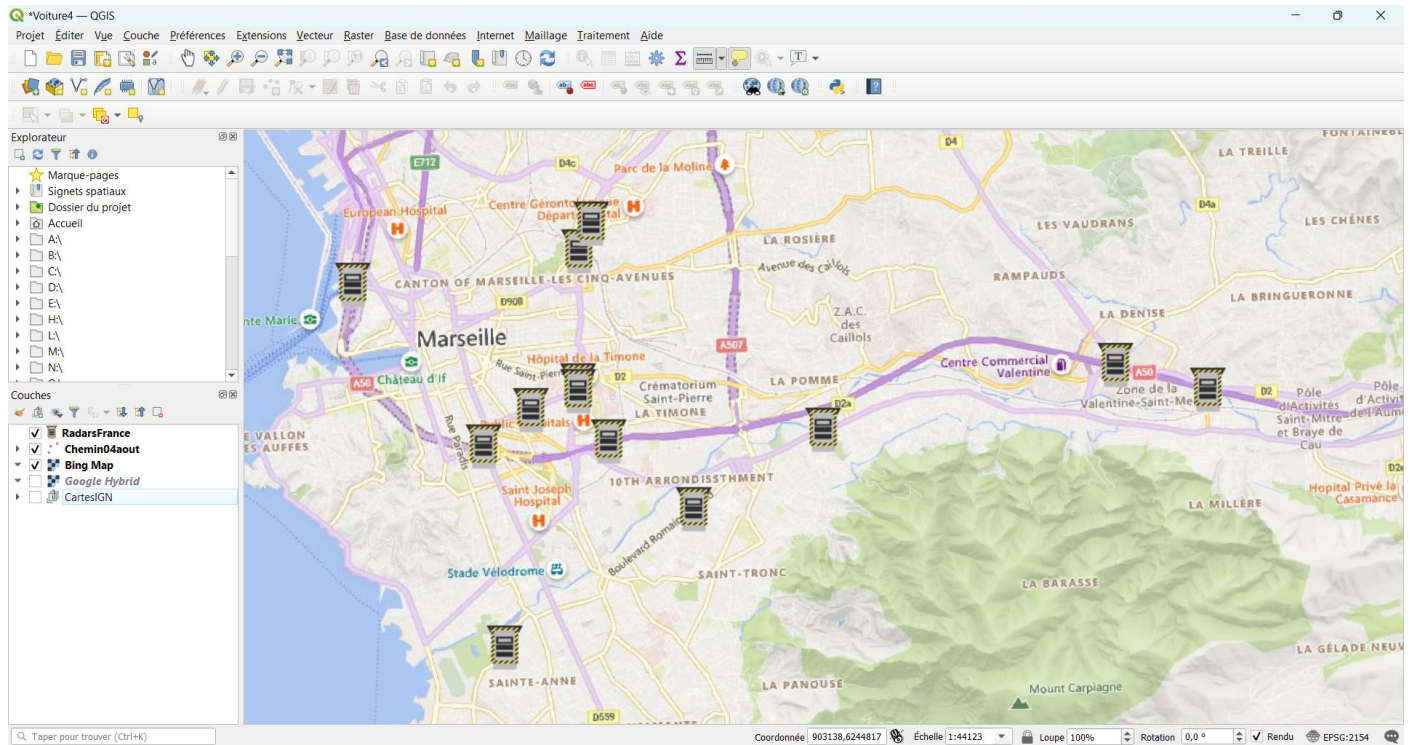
*Voiture4 — QGIS

Projet Éditer Vue Couche Préférences Extensions Vecteur Raster Base de données Internet Maillage Traitement Aide

Explorateur

Marque-pages
Signets spatiaux
Dossier du projet
Accueil
A:\
B:\
C:\
D:\
E:\
H:\
L:\
M:\
N:\

Couches

RadarsFrance
Chemin04aout
Bing Map
Google Hybrid
CartesIGN

FONTAINEBL
LA TREILLE
D4
E712
D4c
Parc de la Moline
European Hospital
Centre Gérontologique Départemental
D4a
LES VAUDRANS
LES CHÊNES
LA ROSIÈRE
Avenue des Caillols
RAMPAUDS
CANTON OF MARSEILLE-LES CINQ-AVENUES
D908
LA BRINGUERONNE
nte Marie
Z.A.C. des Caillols
LA DENISE
Marseille
A507
Hôpital de la Timone
Centre Commercial Valentine
A50
Château d'If
Rue Saint-Pierre
D2
Crématorium Saint-Pierre
LA POMME
Zone de la Valentine-Saint-Me
D2
Pôle d'Activités Saint-Mitre et Braye de Cau
Pôle d'Activit de l'Aum
A50
LA TIMONE
D2a
E VALLON ES AUFFES
Rue Paradis
Hôpitals
10TH ARRONDISSTHMENT
D2e
Saint Joseph Hospital
Hopital Privé la Casamance
LA MILLÈRE
Boulevard Romain
Stade Vélodrome
SAINT-TRONC
LA BARASSE
LA GÉLADE NEUV
SAINTE-ANNE
LA PANOUSE
Mount Carpiagne
D559

Taper pour trouver (Ctrl+K)
Coordonnée 903138,6244817
Échelle 1:44123
Loupe 100%
Rotation 0,0 °
Rendu
EPSG:2154